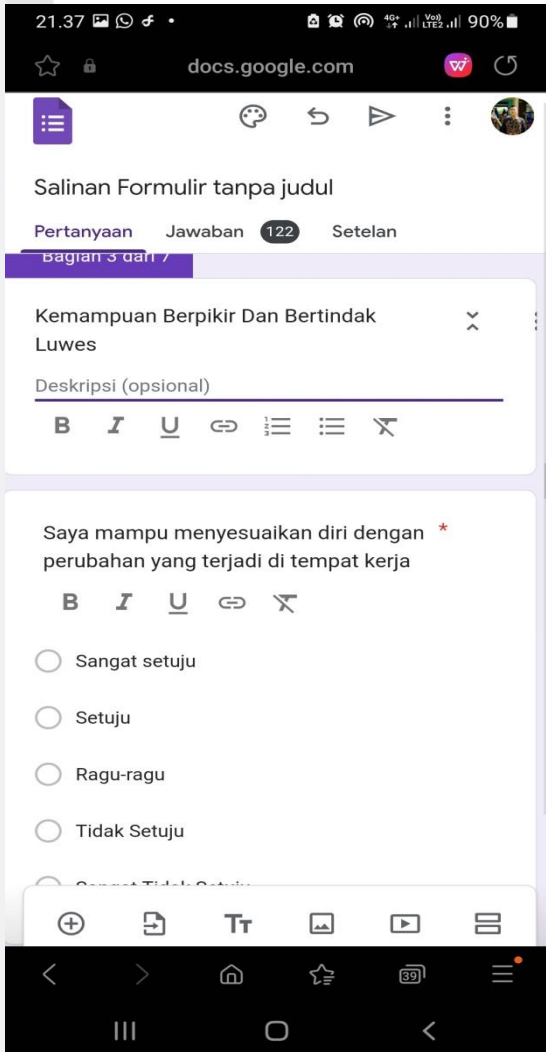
21.37 90%

docs.google.com

Salinan Formulir tanpa judul

Pertanyaan Jawaban 122 Setelan

Bagian 3 dari 7

Kemampuan Berpikir Dan Bertindak Luwes

Deskripsi (opsional)

B I U

Saya mampu menyesuaikan diri dengan perubahan yang terjadi di tempat kerja *

B I U

Sangat setuju

Setuju

Ragu-ragu

Tidak Setuju

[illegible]

Tт

39